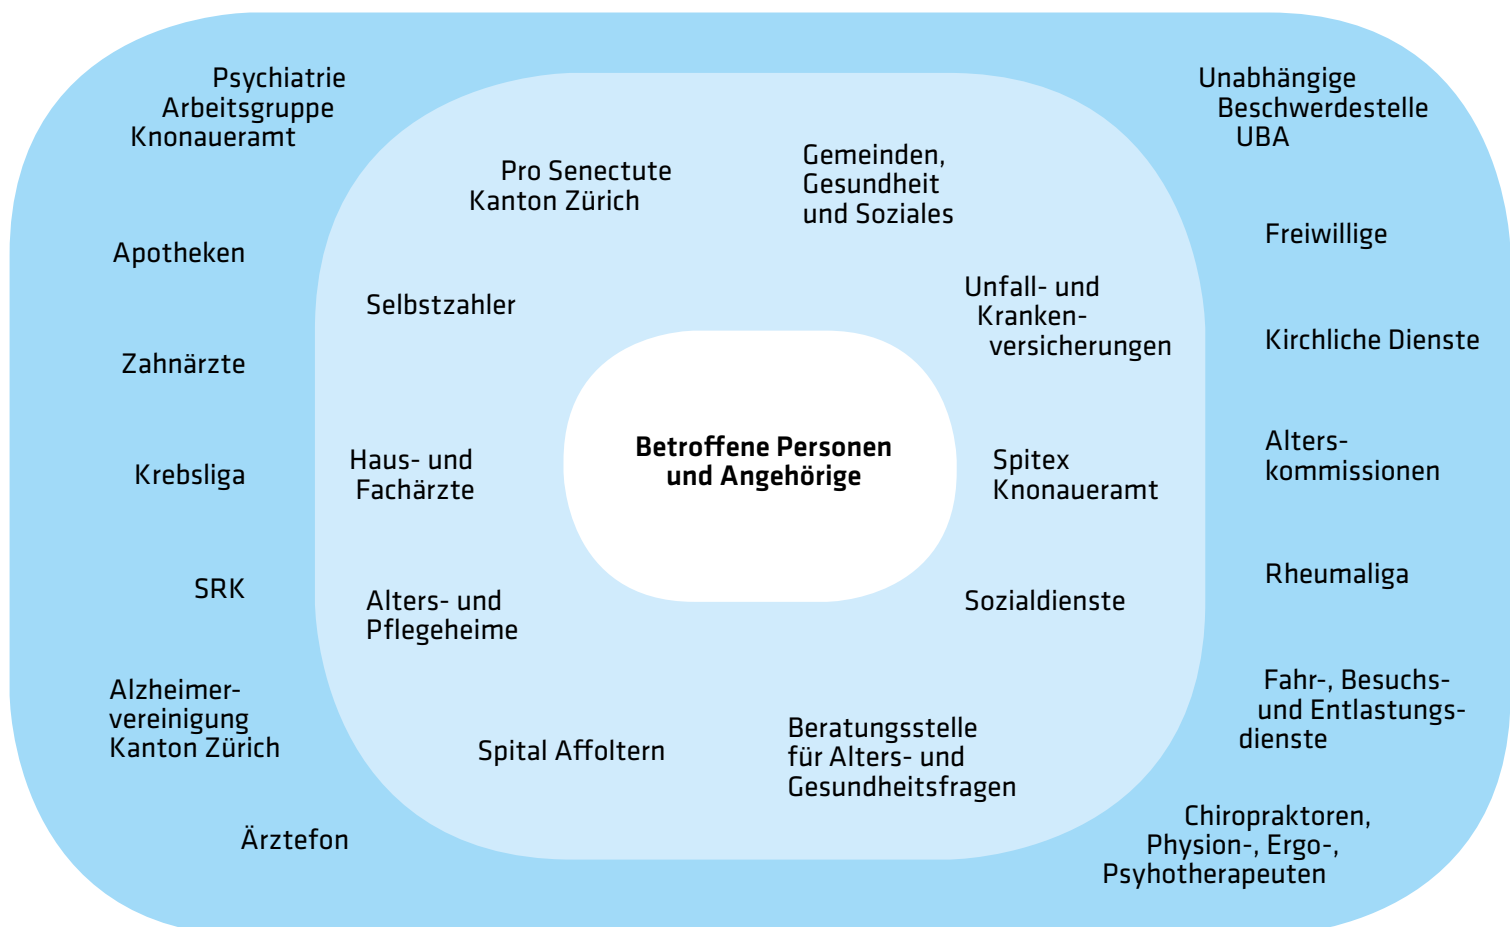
Psychiatrie Arbeitsgruppe Knonaueramt

Unabhängige Beschwerdestelle UBA

Pro Senectute Kanton Zürich

Gemeinden, Gesundheit und Soziales

Apotheken

Freiwillige

Selbstzahler

Unfall- und Kranken-versicherungen

Zahnärzte

Kirchliche Dienste

Krebsliga

Haus- und Fachärzte

Betroffene Personen und Angehörige

Spitex Knonaueramt

Alters-kommissionen

SRK

Alters- und Pflegeheime

Sozialdienste

Rheumaliga

Alzheimer-vereinigung Kanton Zürich

Spital Affoltern

Beratungsstelle für Alters- und Gesundheitsfragen

Fahr-, Besuchs- und Entlastungs-dienste

Ärztefon

Chiropraktoren, Physion-, Ergo-, Psyhotherapeuten